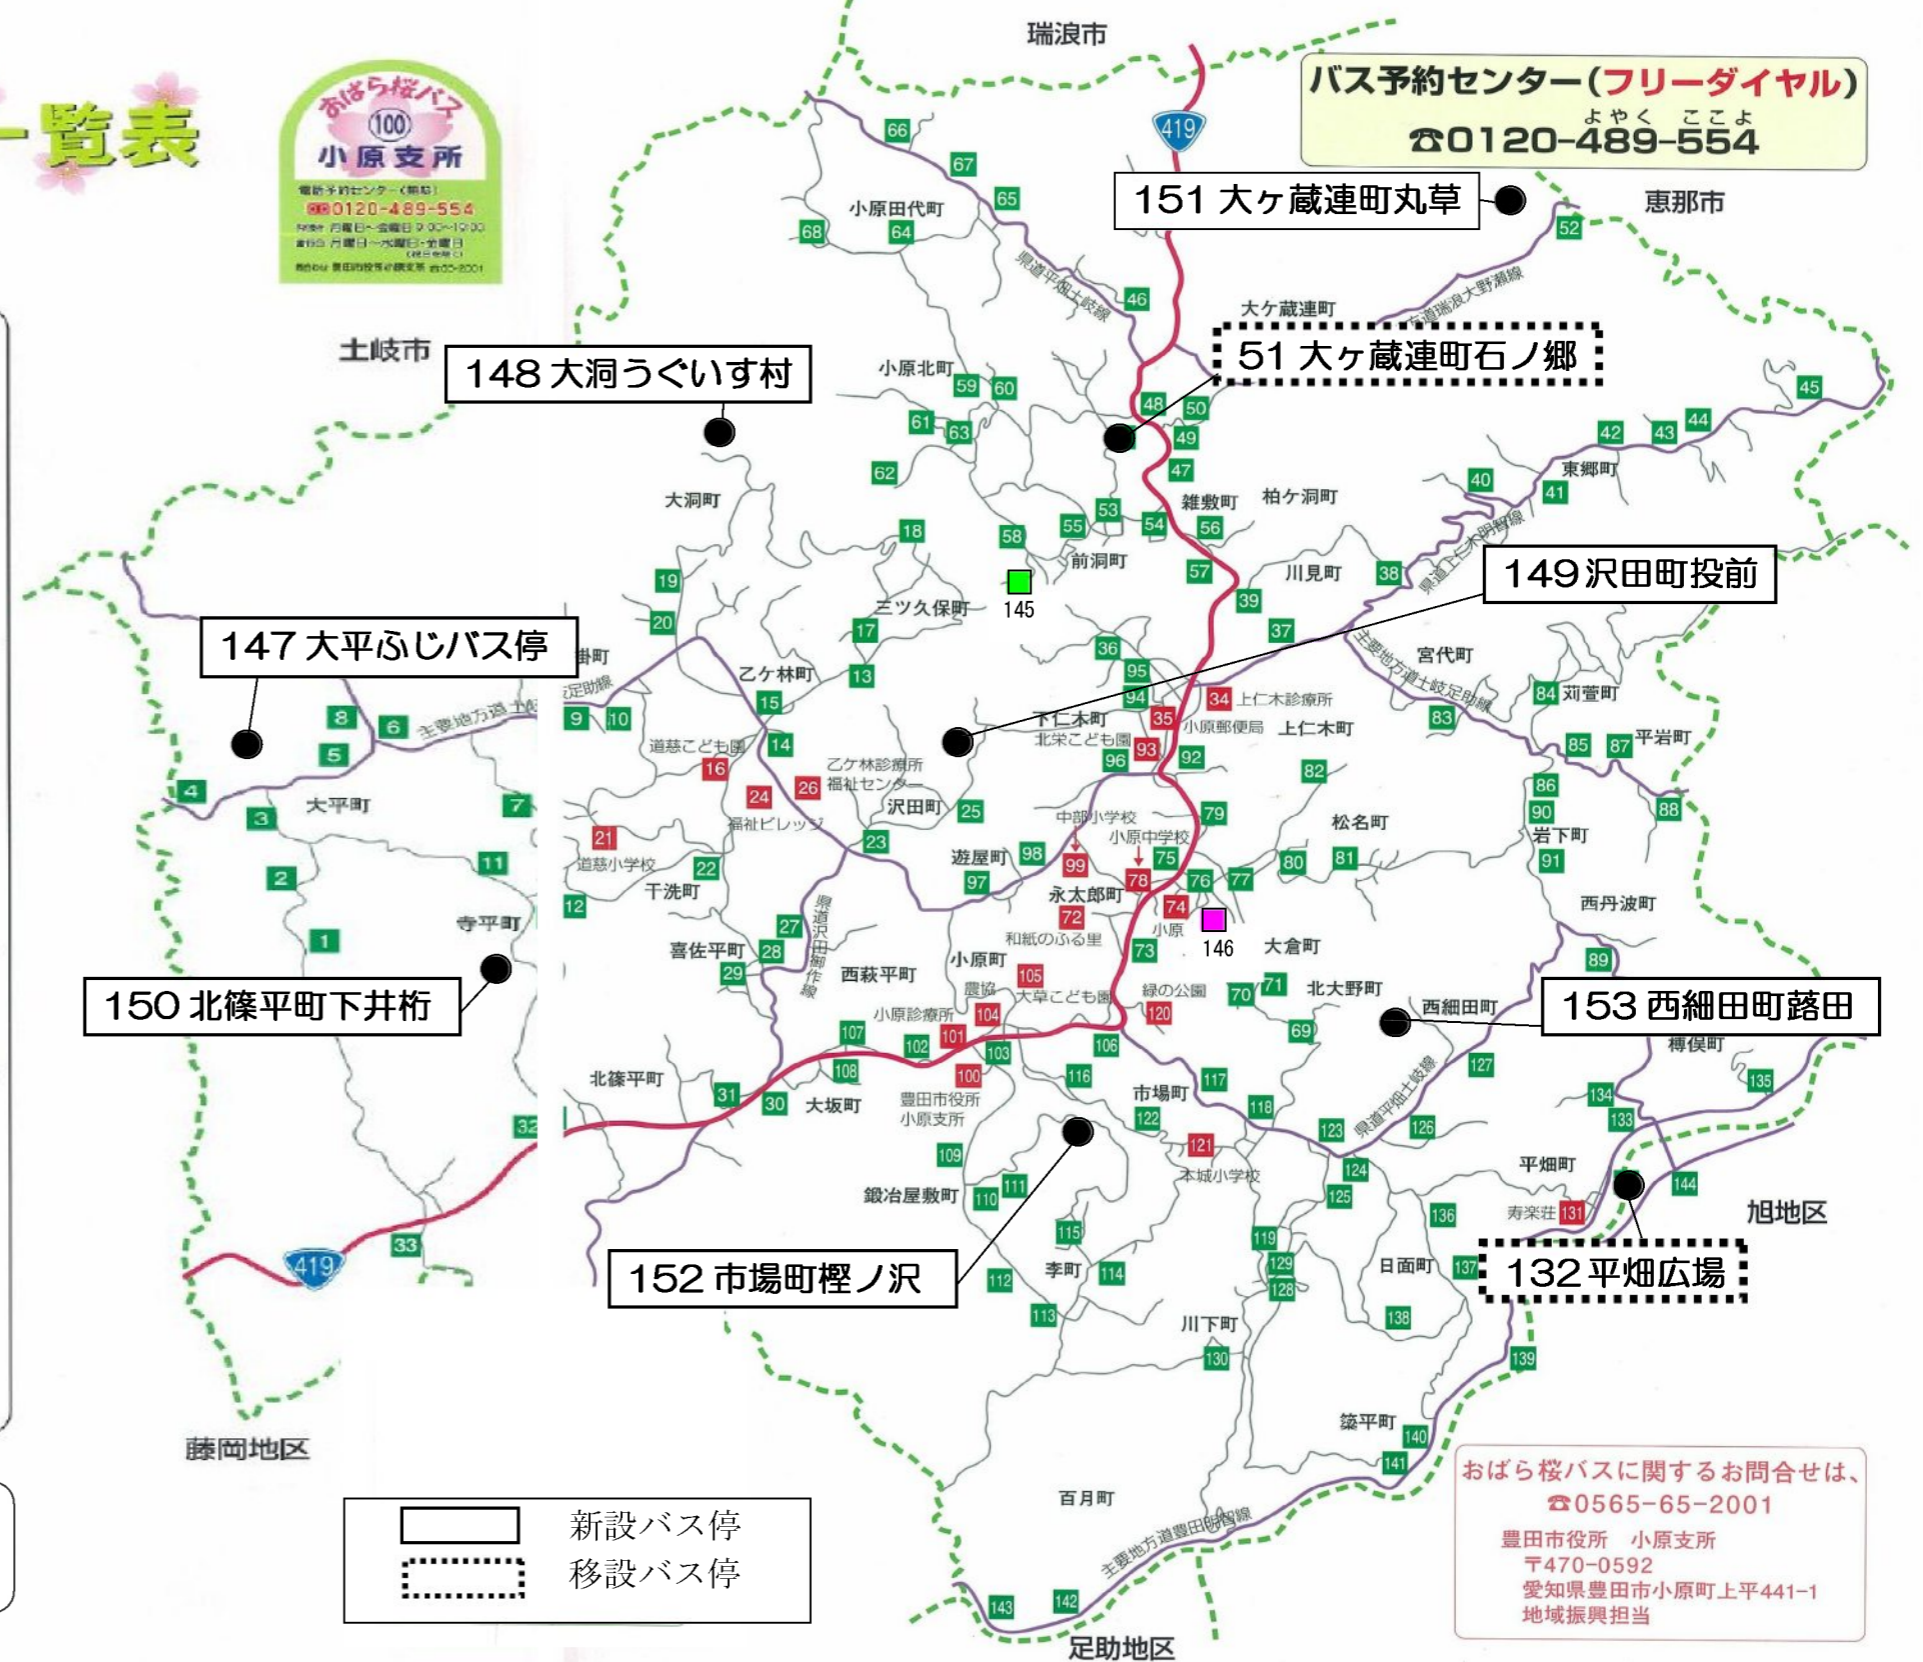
一覧表

おばら桜バス
100
小原支所

バス予約センター（フリーダイヤル）
☎0120-489-554
よやく ここよ

瑞浪市
恵那市
土岐市
藤岡地区
足助地区
旭地区

151 大ヶ蔵連町丸草
51 大ヶ蔵連町石ノ郷
148 大洞うぐいす村
149 沢田町投前
147 大平ふじバス停
150 北篠平町下井桁
153 西細田町蕗田
152 市場町樫ノ沢
132 平畑広場

| | 新設バス停 |
|---|---|
| | 移設バス停 |

小原田代町
小原北町
大ヶ蔵連町
大洞町
雑敷町
柏ケ洞町
前洞町
三ツ久保町
川見町
東郷町
宮代町
乙ケ林町
刈萱町
平岩町
下仁木町
上仁木町
上仁木診療所
小原郵便局
北栄こども園
道慈こども園
乙ケ林診療所
福祉センター
福祉ビレッジ
沢田町
大平町
中部小学校
小原中学校
松名町
岩下町
道慈小学校
干洗町
遊屋町
永太郎町
和紙のふる里
小原
大倉町
西丹波町
寺平町
喜佐平町
西萩平町
小原町
農協
大草こども園
緑の公園
北大野町
西細田町
榑俣町
小原診療所
北篠平町
大坂町
豊田市役所
小原支所
市場町
本城小学校
平畑町
寿楽荘
鍛冶屋敷町
李町
日面町
川下町
築平町
百月町
県道平畑土岐線
主要地方道土岐足助線
主要地方道豊田明智線
県道上仁木明智線
県道瑞浪大野瀬線
県道沢田御作線

145
146

おばら桜バスに関するお問合せは、
☎0565-65-2001
豊田市役所 小原支所
〒470-0592
愛知県豊田市小原町上平441-1
地域振興担当

419